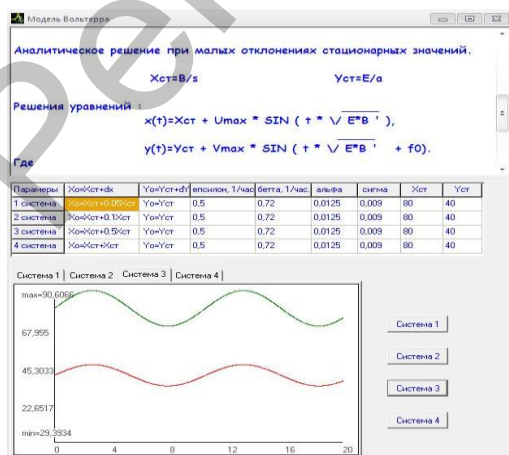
Модель Вольтерра

Аналитическое решение при малых отклонениях стационарных значений.

Xст=B/s Yст=E/a

Решения уравнений :

x(t)=Xст + Umax * SIN ( t * \/ E*B ' ),

y(t)=Yст + Vmax * SIN ( t * \/ E*B ' + f0).

Где

| Параметры | Xo=Xст+dx | Yo=Yст+dY | епсилон, 1/час | бетта, 1/час | альфа | сигма | Xст | Yст |
|---|---|---|---|---|---|---|---|---|
| 1 система | Xo=Xст+0.05Xст | Yo=Yст | 0,5 | 0,72 | 0,0125 | 0,009 | 80 | 40 |
| 2 система | Xo=Xст+0.1Xст | Yo=Yст | 0,5 | 0,72 | 0,0125 | 0,009 | 80 | 40 |
| 3 система | Xo=Xст+0.5Xст | Yo=Yст | 0,5 | 0,72 | 0,0125 | 0,009 | 80 | 40 |
| 4 система | Xo=Xст+Xст | Yo=Yст | 0,5 | 0,72 | 0,0125 | 0,009 | 80 | 40 |

Система 1 | Система 2 | Система 3 | Система 4

max=90,6066
67,955
45,3033
22,6517
min=29,3934
0 4 8 12 16 20

Система 1
Система 2
Система 3
Система 4